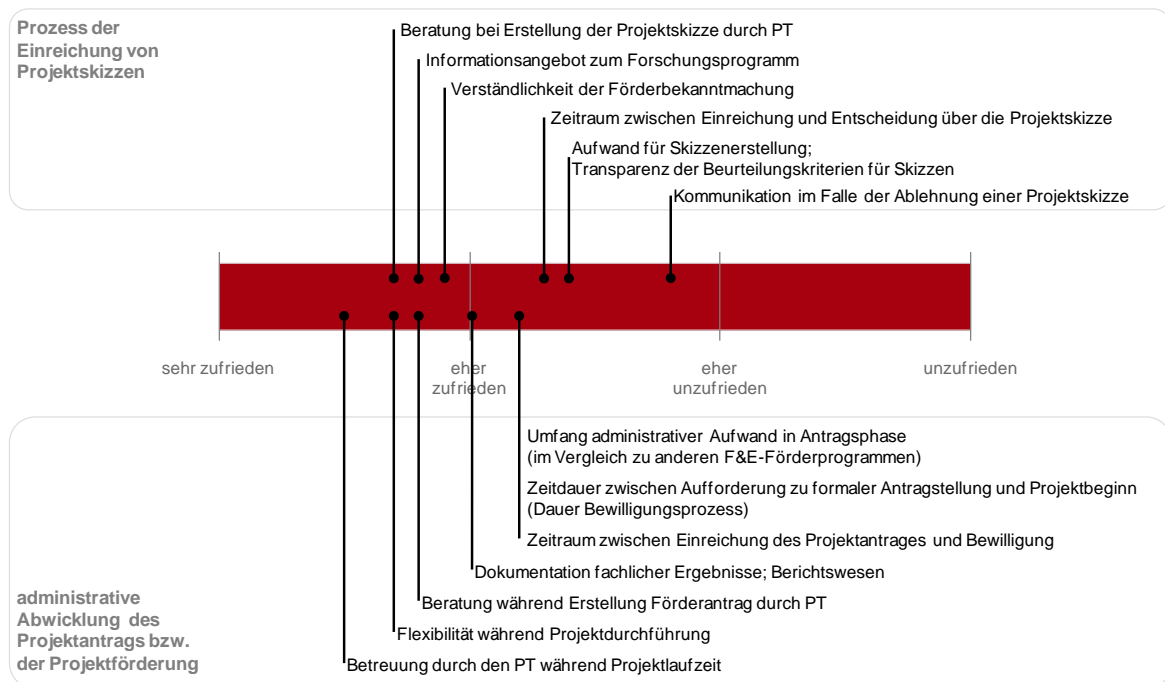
Prozess der Einreichung von Projektskizzen

Beratung bei Erstellung der Projektskizze durch PT

Informationsangebot zum Forschungsprogramm

Verständlichkeit der Förderbekanntmachung

Zeitraum zwischen Einreichung und Entscheidung über die Projektskizze

Aufwand für Skizzenerstellung;
Transparenz der Beurteilungskriterien für Skizzen

Kommunikation im Falle der Ablehnung einer Projektskizze

sehr zufrieden

eher zufrieden

eher unzufrieden

unzufrieden

Umfang administrativer Aufwand in Antragsphase (im Vergleich zu anderen F&E-Förderprogrammen)

Zeitdauer zwischen Aufforderung zu formaler Antragstellung und Projektbeginn (Dauer Bewilligungsprozess)

Zeitraum zwischen Einreichung des Projektantrages und Bewilligung

Dokumentation fachlicher Ergebnisse; Berichtswesen

Beratung während Erstellung Förderantrag durch PT

Flexibilität während Projektdurchführung

Betreuung durch den PT während Projektlaufzeit

administrative Abwicklung des Projektantrags bzw. der Projektförderung